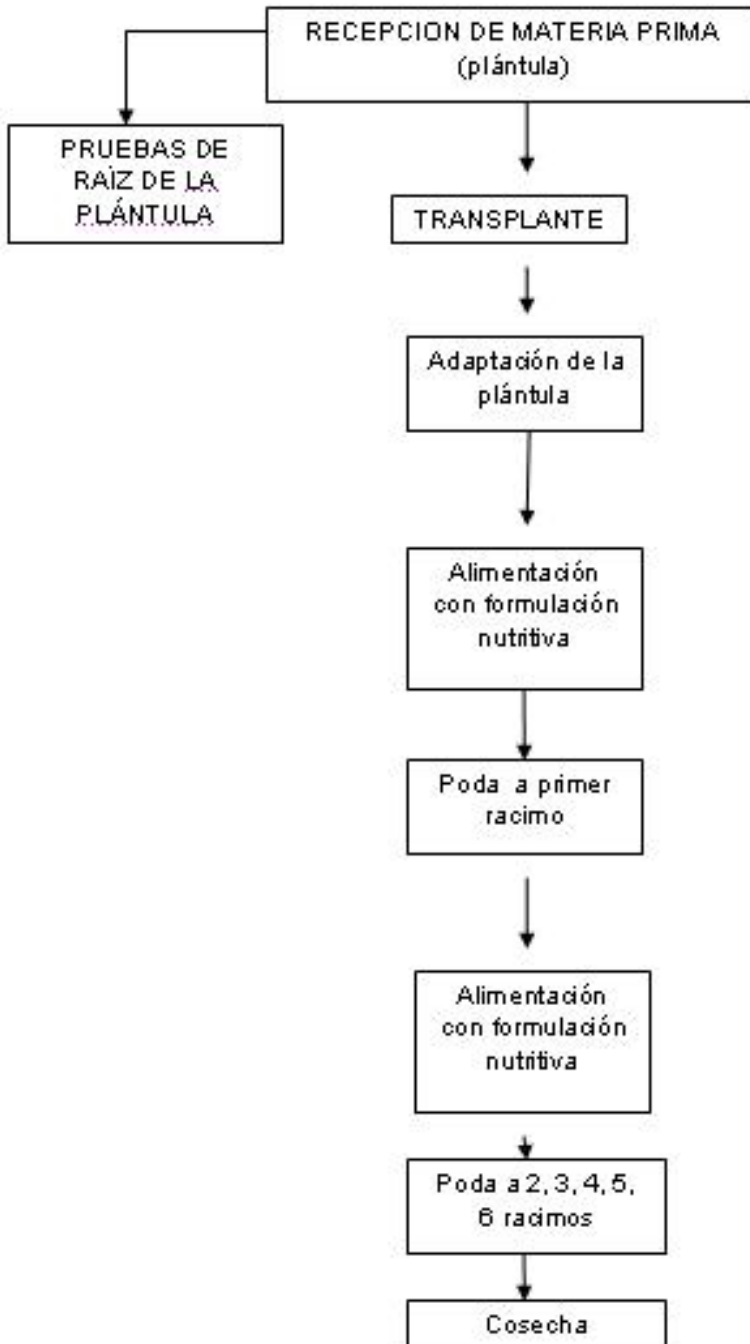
RECEPCION DE MATERIA PRIMA (plántula)

PRUEBAS DE RAÍZ DE LA PLÁNTULA

TRANSPLANTE

Adaptación de la plántula

Alimentación con formulación nutritiva

Poda a primer racimo

Alimentación con formulación nutritiva

Poda a 2, 3, 4, 5, 6 racimos

Cosecha